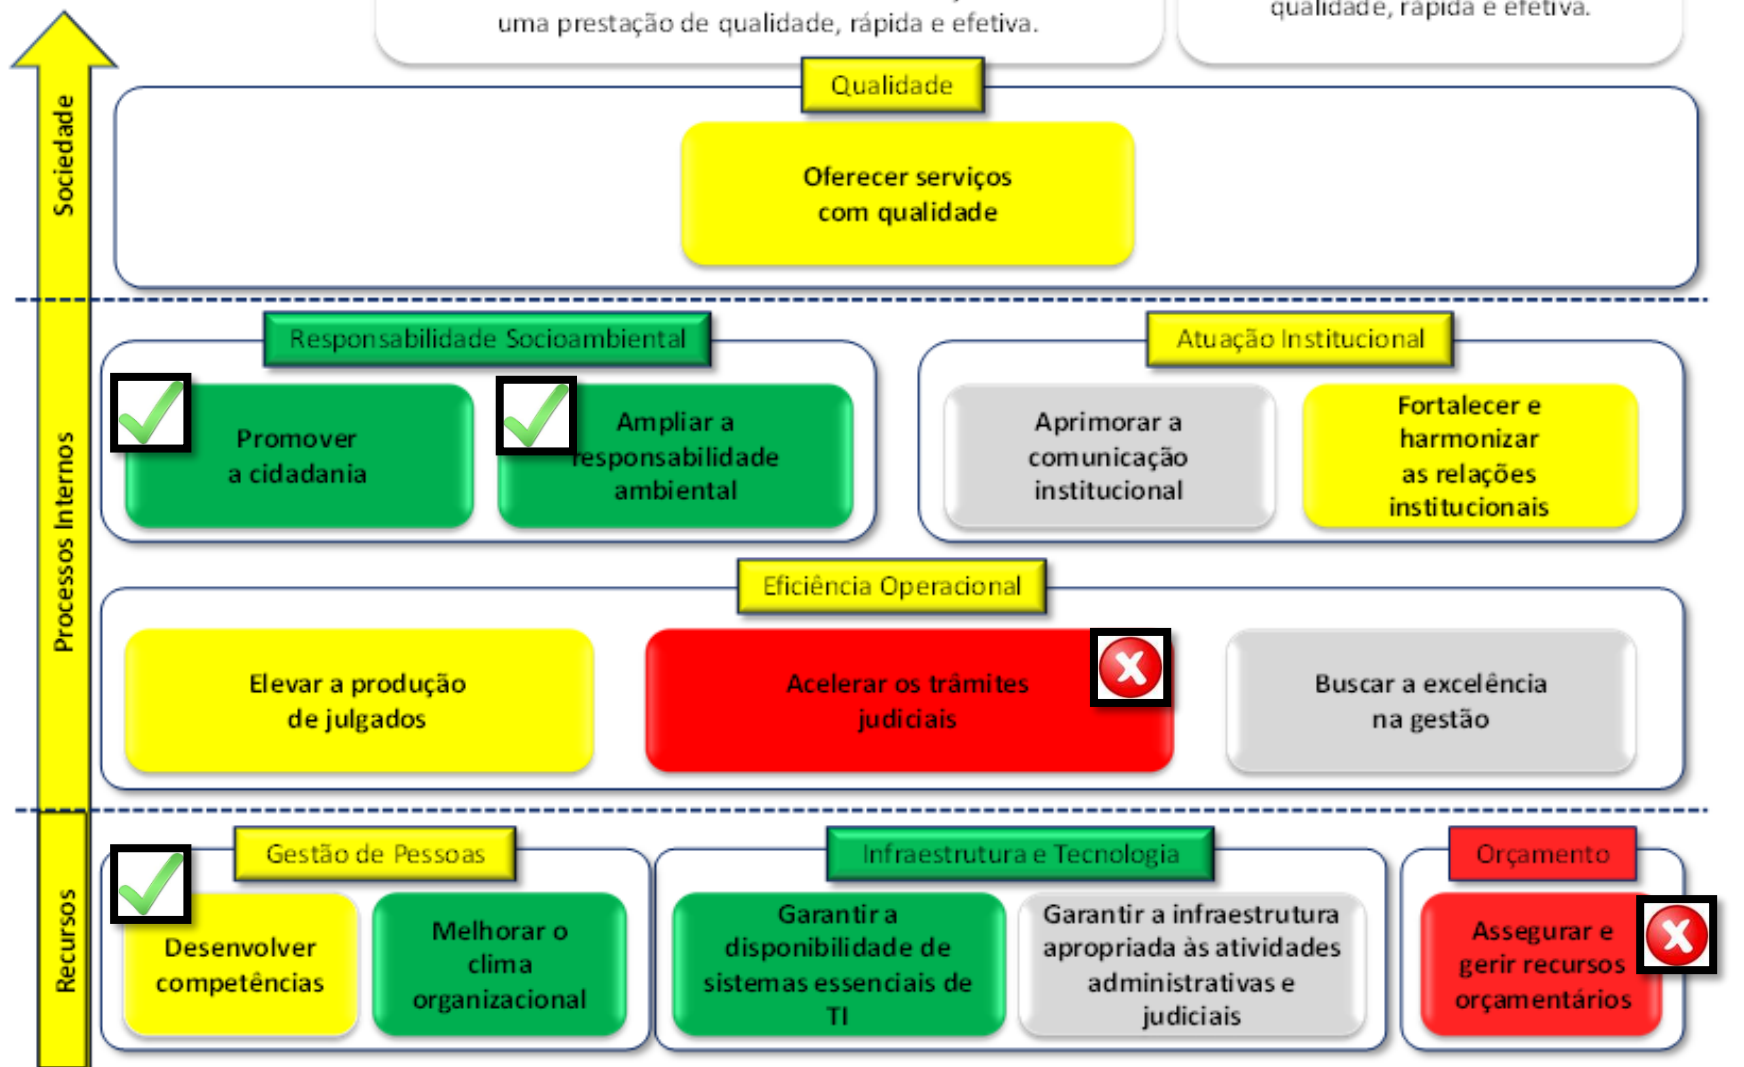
uma prestação de qualidade, rápida e efetiva.

qualidade, rápida e efetiva.

Sociedade

Qualidade

Oferecer serviços com qualidade

Processos Internos

Responsabilidade Socioambiental

Promover a cidadania

Ampliar a responsabilidade ambiental

Atuação Institucional

Aprimorar a comunicação institucional

Fortalecer e harmonizar as relações institucionais

Eficiência Operacional

Elevar a produção de julgados

Acelerar os trâmites judiciais

Buscar a excelência na gestão

Recursos

Gestão de Pessoas

Desenvolver competências

Melhorar o clima organizacional

Infraestrutura e Tecnologia

Garantir a disponibilidade de sistemas essenciais de TI

Garantir a infraestrutura apropriada às atividades administrativas e judiciais

Orçamento

Assegurar e gerir recursos orçamentários